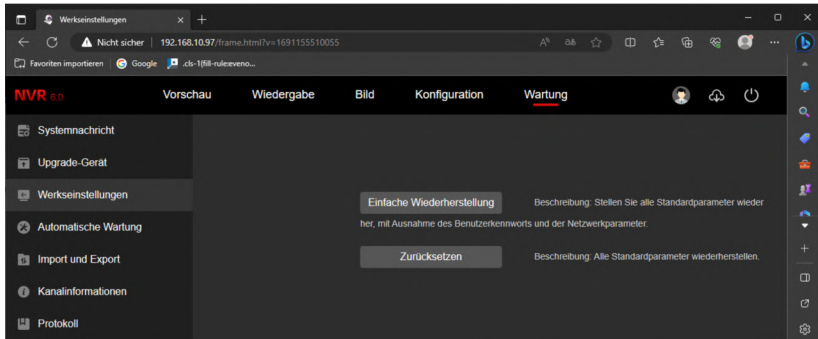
Werkseinstellungen

Nicht sicher | 192.168.10.97/frame.html?v=1691155510055

Favoriten importieren   Google   .cls-1{fill-rule:eveno...

NVR 6.0   Vorschau   Wiedergabe   Bild   Konfiguration   Wartung

Systemnachricht
Upgrade-Gerät
Werkseinstellungen
Automatische Wartung
Import und Export
Kanalinformationen
Protokoll

Einfache Wiederherstellung   Beschreibung: Stellen Sie alle Standardparameter wieder her, mit Ausnahme des Benutzerkennworts und der Netzwerkparameter.

Zurücksetzen   Beschreibung: Alle Standardparameter wiederherstellen.